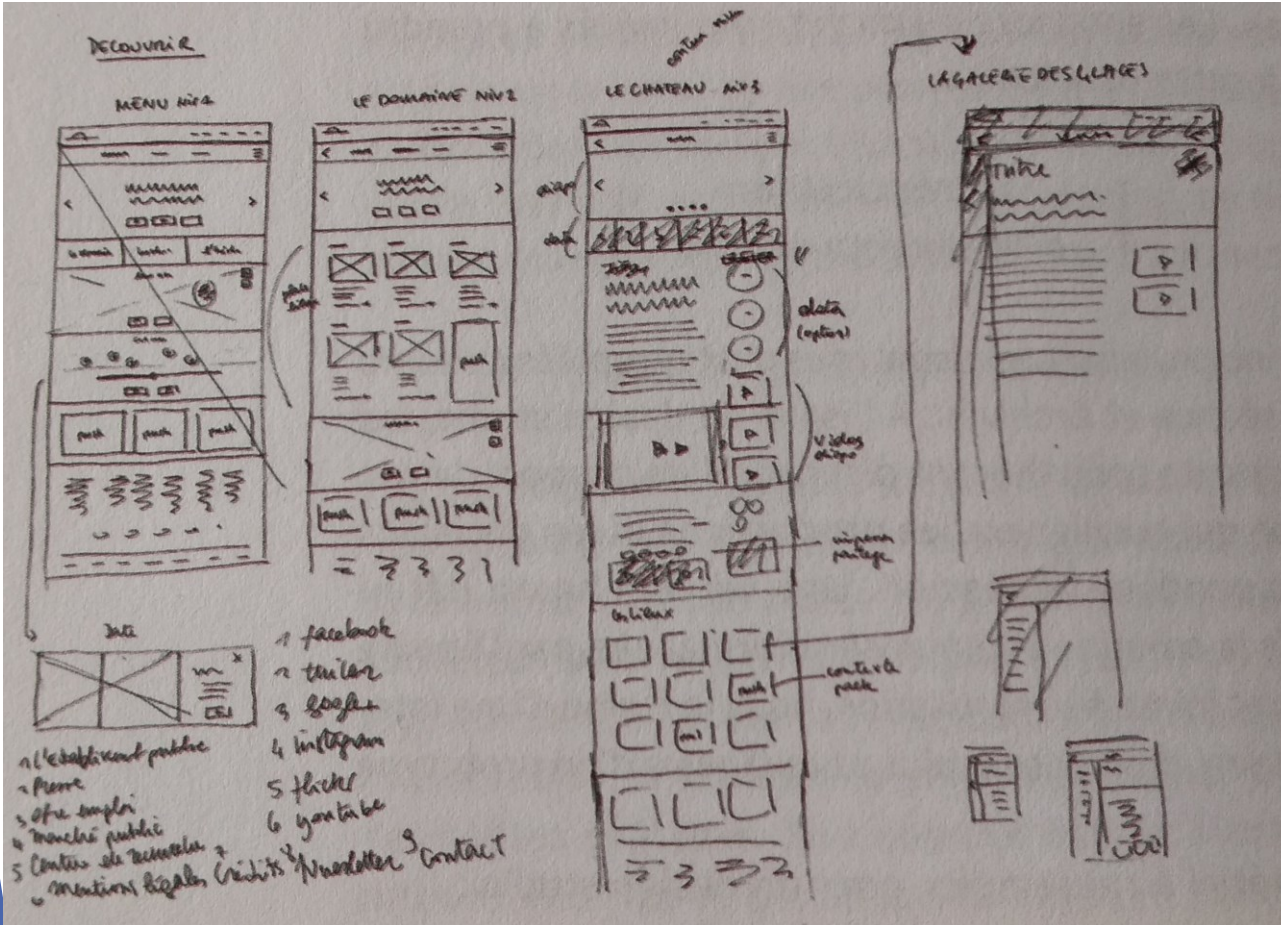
DECOUVRIR

MENU Niv1

LE DOMAINE Niv2

contenu niv

LE CHATEAU Niv3

LA GALERIE DES GLACES

le domaine

push

push

push

push

push

push

push

push

Titre

Titre

date (option)

Vidéos chapo

vignettes partage

Galeries

contenu push

push

Date

1 facebook
2 twitter
3 google+
4 instagram
5 flickr
6 youtube

1 L'établissement public
2 Presse
3 Offre emploi
4 Marché public
5 Centre de recherche
6 mentions légales
7 Crédits
8 Newsletter
9 Contact